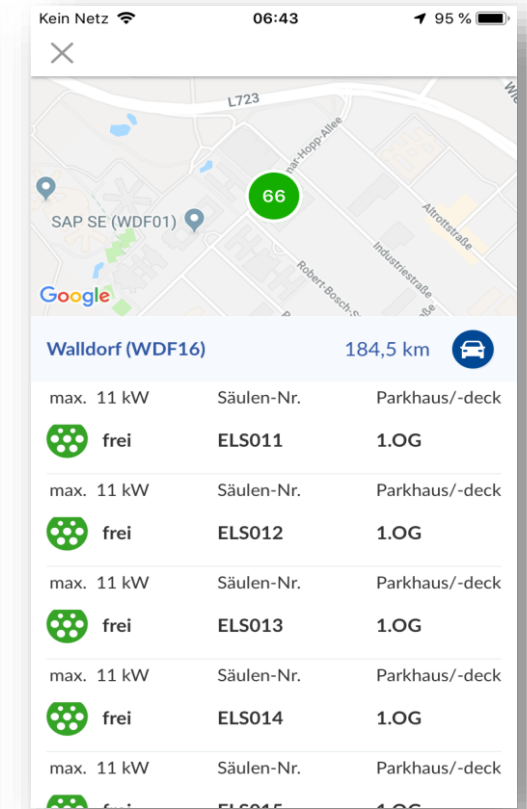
Kein Netz 06:43 95 %

L723

Altrottstraße

Industriestraße

Robert-Bosch-S

SAP SE (WDF01)

66

Google

Walldorf (WDF16) 184,5 km

| max. 11 kW | Säulen-Nr. | Parkhaus/-deck |
|---|---|---|
| frei | ELS011 | 1.OG |
| max. 11 kW | Säulen-Nr. | Parkhaus/-deck |
| frei | ELS012 | 1.OG |
| max. 11 kW | Säulen-Nr. | Parkhaus/-deck |
| frei | ELS013 | 1.OG |
| max. 11 kW | Säulen-Nr. | Parkhaus/-deck |
| frei | ELS014 | 1.OG |
| max. 11 kW | Säulen-Nr. | Parkhaus/-deck |
| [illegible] | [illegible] | |